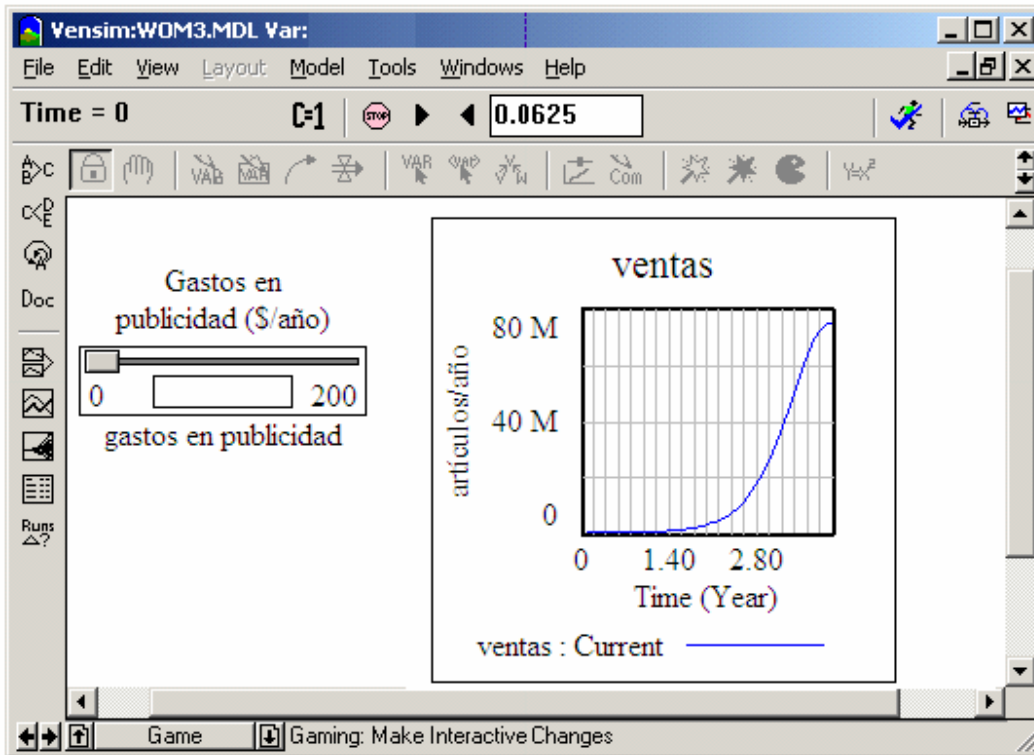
Vensim:WOM3.MDL Var:

File Edit View Layout Model Tools Windows Help

Time = 0

0.0625

Doc

Gastos en publicidad ($/año)

0 200

gastos en publicidad

ventas

80 M

40 M

0

artículos/año

0 1.40 2.80

Time (Year)

ventas : Current

Game

Gaming: Make Interactive Changes